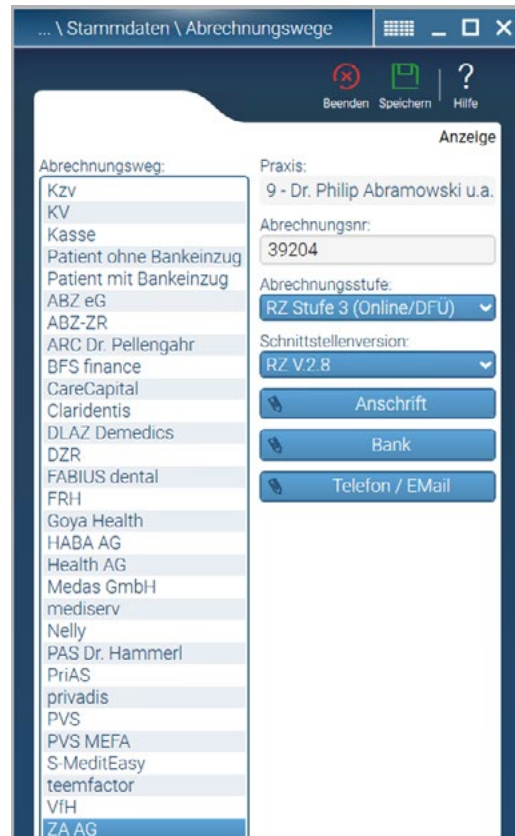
... \ Stammdaten \ Abrechnungswege

Beenden Speichern Hilfe

Anzeige

Abrechnungsweg:
Kzv
KV
Kasse
Patient ohne Bankeinzug
Patient mit Bankeinzug
ABZ eG
ABZ-ZR
ARC Dr. Pellengahr
BFS finance
CareCapital
Claridentis
DLAZ Demedics
DZR
FABIUS dental
FRH
Goya Health
HABA AG
Health AG
Medas GmbH
mediserv
Nelly
PAS Dr. Hammerl
PriAS
privadis
PVS
PVS MEFA
S-MeditEasy
teemfactor
VfH
ZA AG

Praxis:
9 - Dr. Philip Abramowski u.a.
Abrechnungsnr:
39204
Abrechnungsstufe:
RZ Stufe 3 (Online/DFÜ)
Schnittstellenversion:
RZ V.2.8
Anschrift
Bank
Telefon / EMail